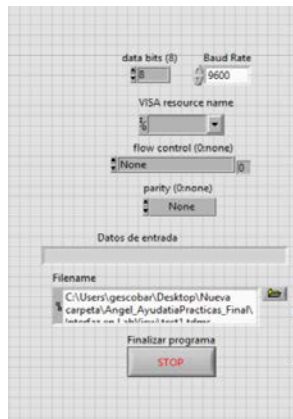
data bits (8)
8

Baud Rate
9600

VISA resource name

flow control (0:none)
None
0

parity (0:none)
None

Datos de entrada

Filename
C:\Users\gescobar\Desktop\Nueva carpeta\Angel_AyudatiaPracticas_Final\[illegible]

Finalizar programa
STOP